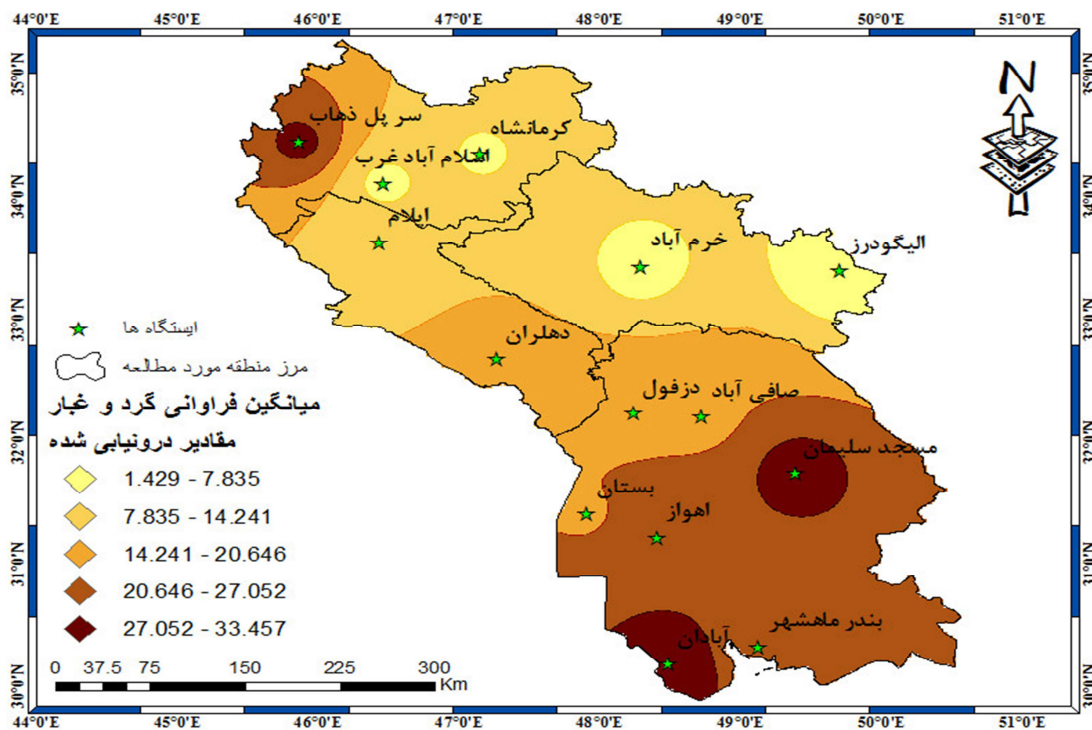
44°0'E 45°0'E 46°0'E 47°0'E 48°0'E 49°0'E 50°0'E 51°0'E

35°0'N 34°0'N 33°0'N 32°0'N 31°0'N 30°0'N

N

سر پل ذهاب

کرمانشاه

اسلام آباد غرب

ایلام

خرم آباد

الیگودرز

دهلران

صافی آباد دزفول

مسجد سلیمان

بستان

اهواز

بندر ماهشهر

آبادان

ایستگاه ها

مرز منطقه مورد مطالعه

میانگین فراوانی گرد و غبار

مقادیر درونیابی شده

1.429 - 7.835

7.835 - 14.241

14.241 - 20.646

20.646 - 27.052

27.052 - 33.457

0 37.5 75 150 225 300 Km

44°0'E 45°0'E 46°0'E 47°0'E 48°0'E 49°0'E 50°0'E 51°0'E